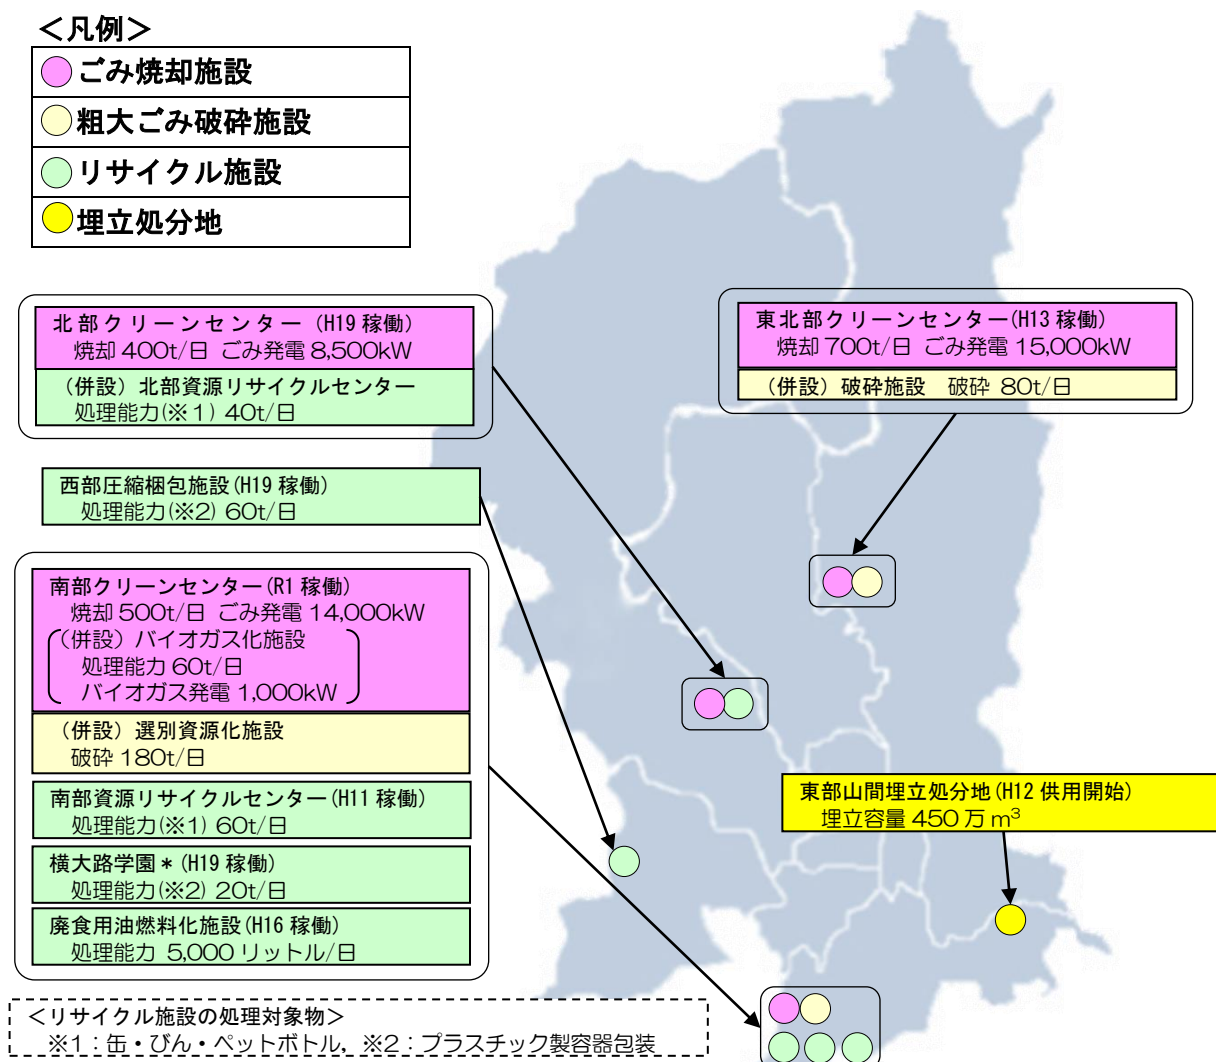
＜凡例＞

ごみ焼却施設

粗大ごみ破砕施設

リサイクル施設

埋立処分地

北部クリーンセンター（H19 稼働）
焼却 400t/日 ごみ発電 8,500kW

（併設）北部資源リサイクルセンター
処理能力(※1) 40t/日

東北部クリーンセンター(H13 稼働)
焼却 700t/日 ごみ発電 15,000kW

（併設）破砕施設 破砕 80t/日

西部圧縮梱包施設(H19 稼働)
処理能力(※2) 60t/日

南部クリーンセンター(R1 稼働)
焼却 500t/日 ごみ発電 14,000kW
（併設）バイオガス化施設
処理能力 60t/日
バイオガス発電 1,000kW

（併設）選別資源化施設
破砕 180t/日

南部資源リサイクルセンター(H11 稼働)
処理能力(※1) 60t/日

横大路学園＊(H19 稼働)
処理能力(※2) 20t/日

廃食用油燃料化施設(H16 稼働)
処理能力 5,000 リットル/日

東部山間埋立処分地(H12 供用開始)
埋立容量 450 万 m$^3$

＜リサイクル施設の処理対象物＞
※1：缶・びん・ペットボトル，※2：プラスチック製容器包装